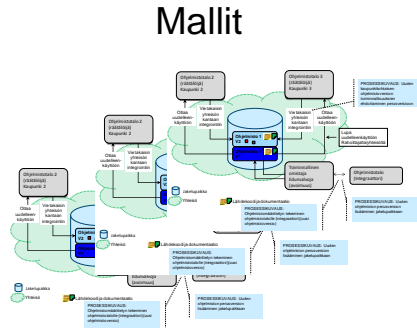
Mallit

Ohjelmistotalo 2 (käyttäjä) Kaupunki 2

Ohjelmistotalo 3 (käyttäjä) Kaupunki 3

PROSESSIKUVAUS: Uuden kaupunkikohtaisen ohjelmistoversion kommunikuoinnin ohjelmiston perustaminen

Ohjelmistotalo 2 (käyttäjä) Kaupunki 2

Ottaa uudelleenkäyttöön

Vertaiskäin yhteisön kantaan integrointiin

Vertaiskäin yhteisön kantaan integrointiin

Ottaa uudelleenkäyttöön

Ohjelmisto 1 V2

Lupa uudelleenkäyttöön (Rahoittajaehyteistö)

Ohjelmistotalo 2 (käyttäjä) Kaupunki 2

Ottaa uudelleenkäyttöön

Vertaiskäin yhteisön kantaan integrointiin

Teknisellinen omistaja Hallinnoija (Isäntäkunta)

Ohjelmistotalo (integraattori)

Jakelupalikka

Yhteisö

Lähdekoodijulkisdokumentaatio

PROSESSIKUVAUS: Ohjelmistomallintyön tekeminen ohjelmistotalolle (integraattori)(uusi ohjelmistoversio)

PROSESSIKUVAUS: Uuden ohjelmiston perustaminen löytämiseen jakelupalikkaan

Ohjelmisto V2

Jakelupalikka

Yhteisö

Lähdekoodijulkisdokumentaatio

PROSESSIKUVAUS: Ohjelmistomallintyön tekeminen ohjelmistotalolle (integraattori)(uusi ohjelmistoversio)

PROSESSIKUVAUS: Uuden ohjelmiston perustaminen löytämiseen jakelupalikkaan

Isäntäkunta (Isäntäkunta)

Jakelupalikka

Yhteisö

Lähdekoodijulkisdokumentaatio

PROSESSIKUVAUS: Ohjelmistomallintyön tekeminen ohjelmistotalolle (integraattori)(uusi ohjelmistoversio)

PROSESSIKUVAUS: Uuden ohjelmiston perustaminen löytämiseen jakelupalikkaan